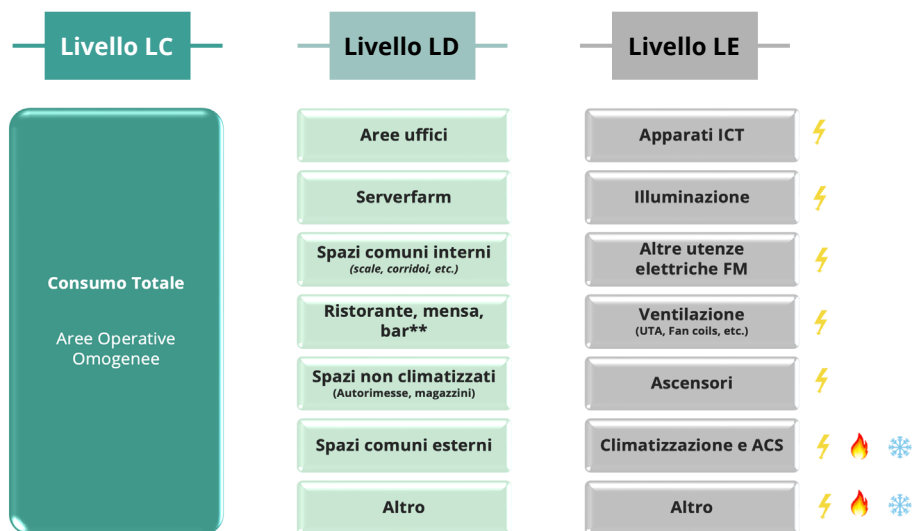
Livello LC

Livello LD

Livello LE

Consumo Totale

Aree Operative Omogenee

Aree uffici

Serverfarm

Spazi comuni interni
(scale, corridoi, etc.)

Ristorante, mensa, bar**

Spazi non climatizzati
(Autorimesse, magazzini)

Spazi comuni esterni

Altro

Apparati ICT

Illuminazione

Altre utenze elettriche FM

Ventilazione
(UTA, Fan coils, etc.)

Ascensori

Climatizzazione e ACS

Altro